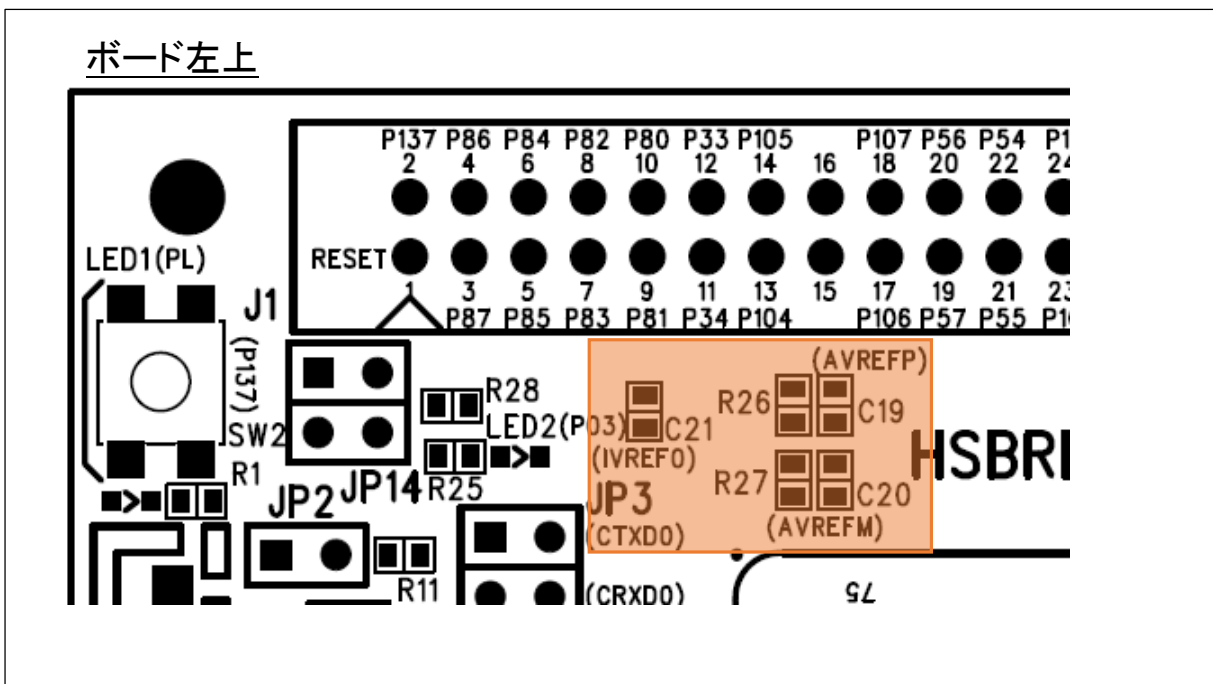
ボード左上

P137 P86 P84 P82 P80 P33 P105 P107 P56 P54 P1
2 4 6 8 10 12 14 16 18 20 22 24

LED1(PL)

RESET

1 3 5 7 9 11 13 15 17 19 21 23
P87 P85 P83 P81 P34 P104 P106 P57 P55 P1

J1

(P137)

SW2

R28

LED2(P03)

R25

R1

JP14

JP2

R11

(AVREFP)

R26

C19

C21

(IVREF0)

R27

C20

JP3

(CTXD0)

(AVREFM)

HSBR

(CRXD0)

75